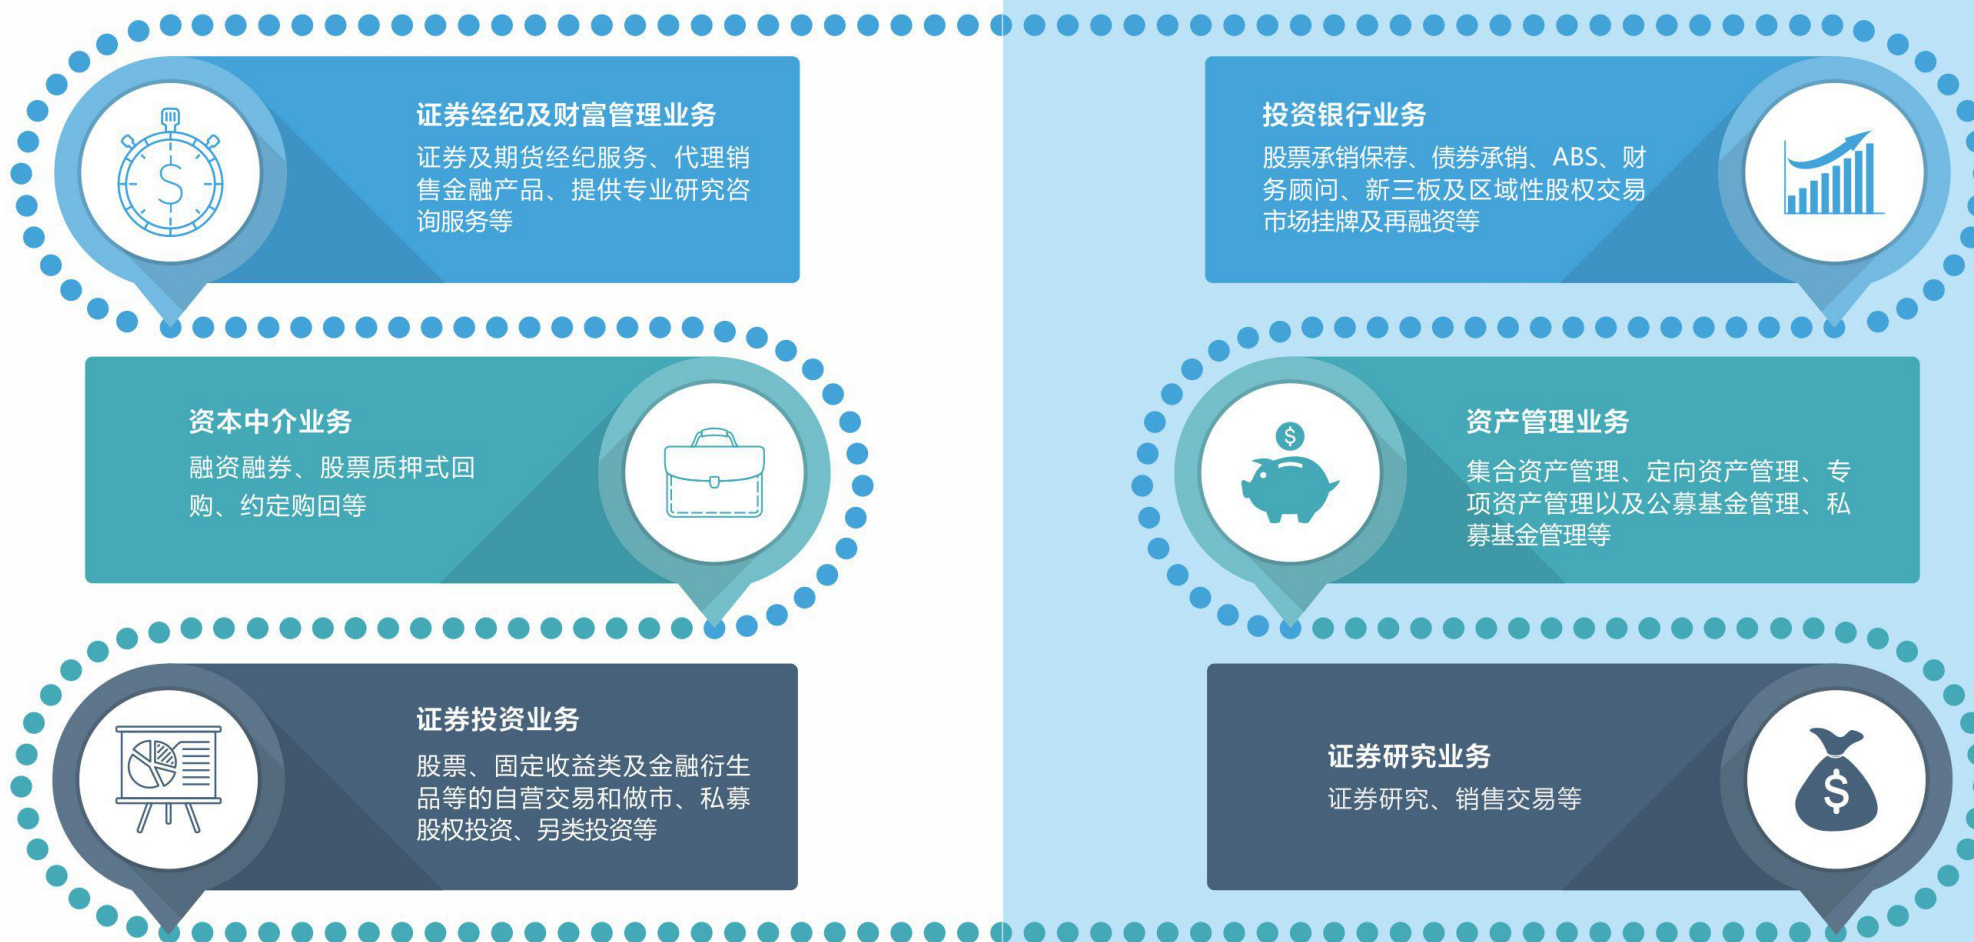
证券经纪及财富管理业务

证券及期货经纪服务、代理销售金融产品、提供专业研究咨询服务等

投资银行业务

股票承销保荐、债券承销、ABS、财务顾问、新三板及区域性股权交易市场挂牌及再融资等

资本中介业务

融资融券、股票质押式回购、约定购回等

$

资产管理业务

集合资产管理、定向资产管理、专项资产管理以及公募基金管理、私募基金管理等

证券投资业务

股票、固定收益类及金融衍生品等的自营交易和做市、私募股权投资、另类投资等

证券研究业务

证券研究、销售交易等

$